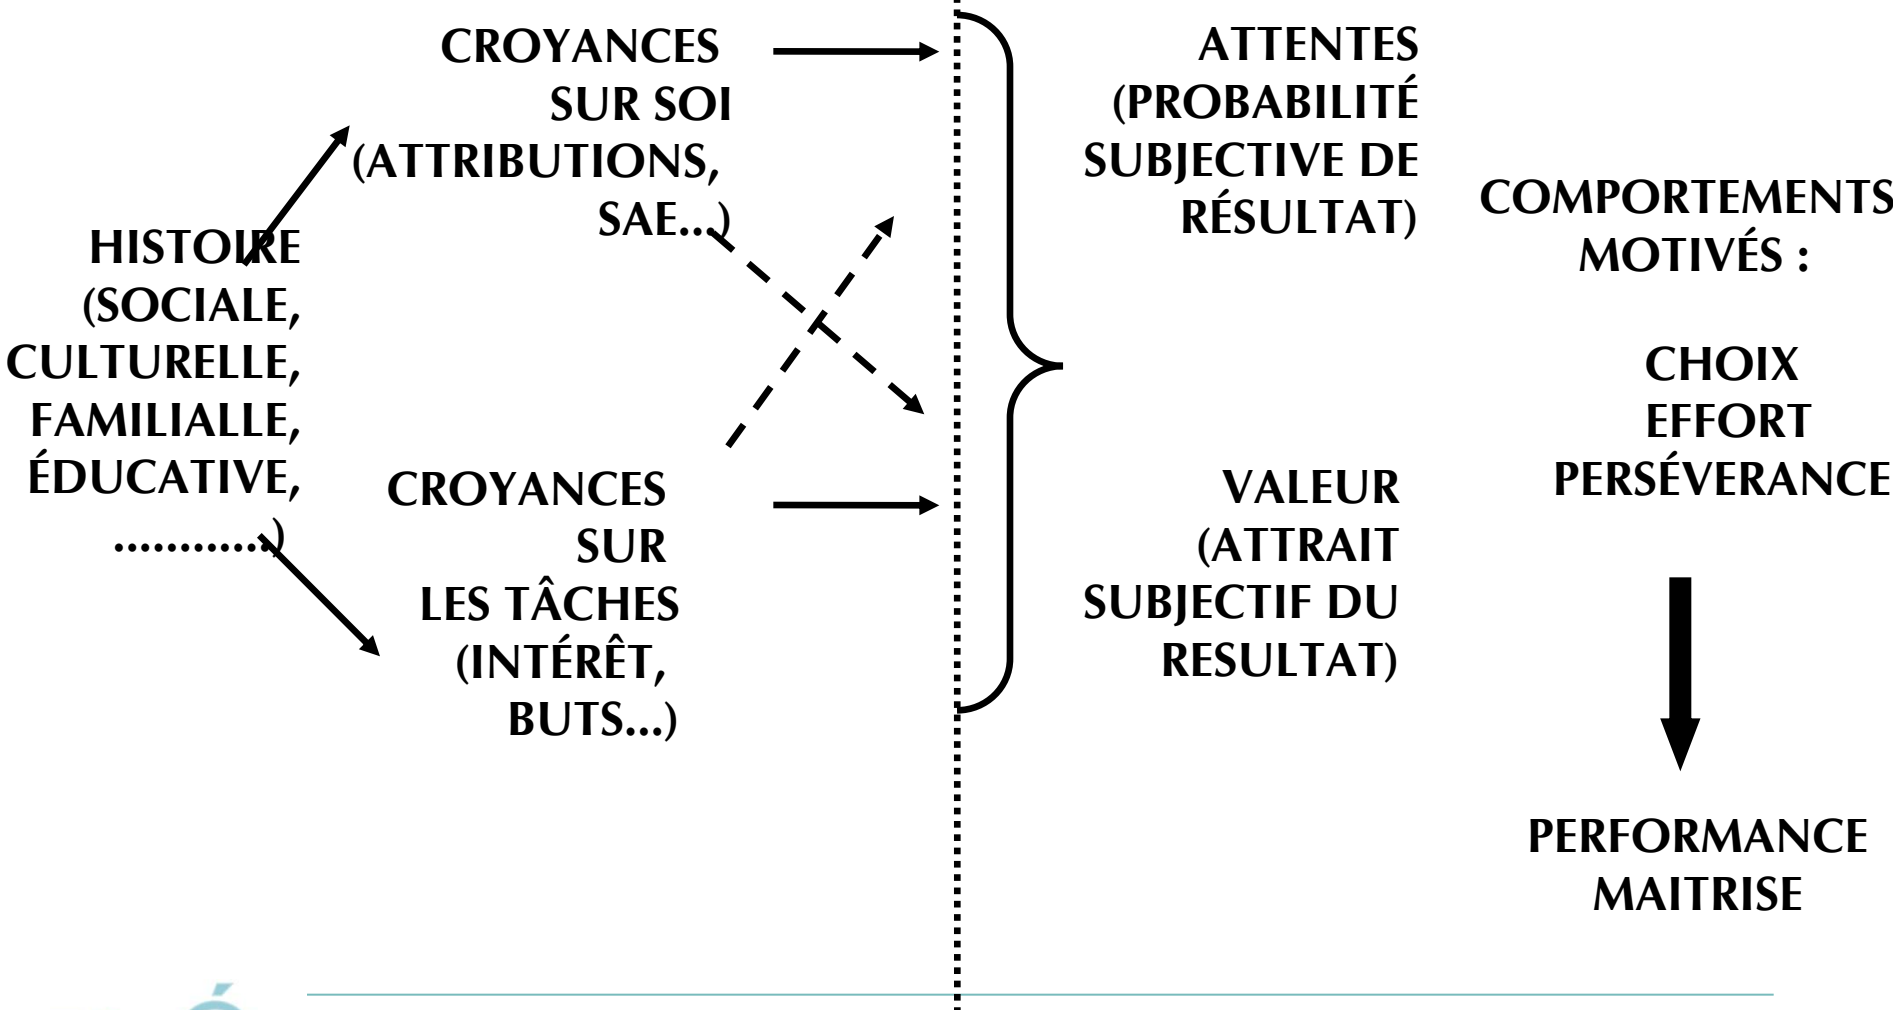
HISTOIRE (SOCIALE, CULTURELLE, FAMILIALLE, ÉDUCATIVE, ...........)

CROYANCES SUR SOI (ATTRIBUTIONS, SAE...)

CROYANCES SUR LES TÂCHES (INTÉRÊT, BUTS...)

ATTENTES (PROBABILITÉ SUBJECTIVE DE RÉSULTAT)

VALEUR (ATTRAIT SUBJECTIF DU RESULTAT)

COMPORTEMENTS MOTIVÉS :

CHOIX
EFFORT
PERSÉVERANCE

PERFORMANCE
MAITRISE